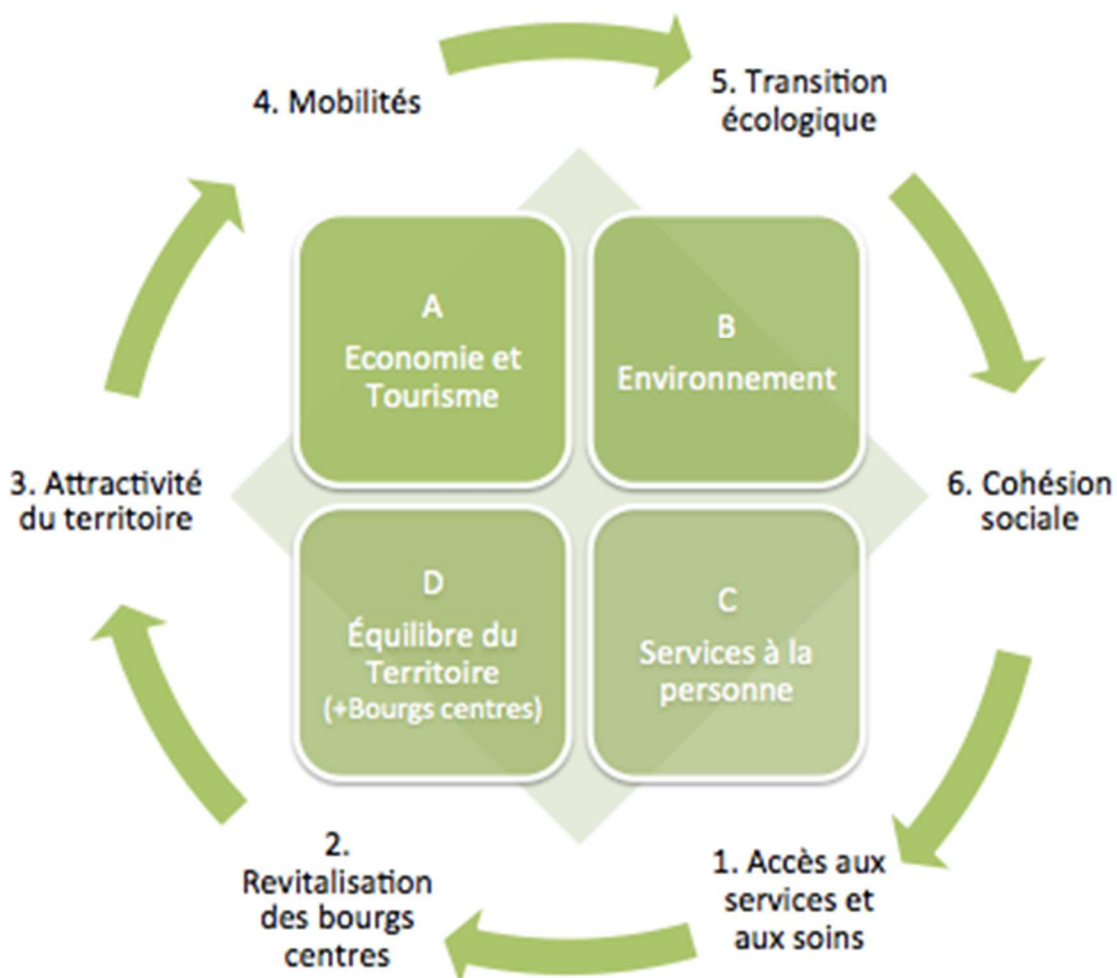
4. Mobilités

5. Transition écologique

A
Economie et Tourisme

B
Environnement

3. Attractivité du territoire

6. Cohésion sociale

D
Équilibre du Territoire
(+Bourgs centres)

C
Services à la personne

2.
Revitalisation des bourgs centres

1. Accès aux services et aux soins